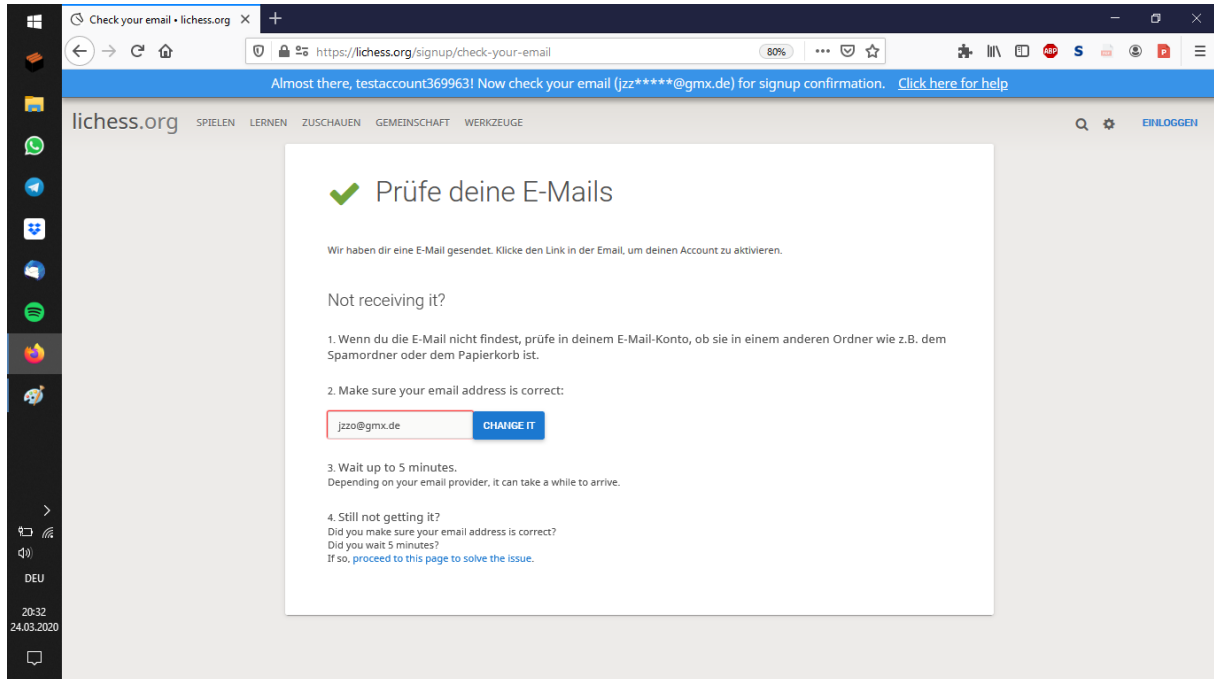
Check your email • lichess.org

https://lichess.org/signup/check-your-email

80%

Almost there, testaccount369963! Now check your email (jzz*****@gmx.de) for signup confirmation. Click here for help

lichess.org SPIELEN LERNEN ZUSCHAUEN GEMEINSCHAFT WERKZEUGE

EINLOGGEN

Prüfe deine E-Mails

Wir haben dir eine E-Mail gesendet. Klicke den Link in der Email, um deinen Account zu aktivieren.

Not receiving it?

1. Wenn du die E-Mail nicht findest, prüfe in deinem E-Mail-Konto, ob sie in einem anderen Ordner wie z.B. dem Spamordner oder dem Papierkorb ist.

2. Make sure your email address is correct:

jzzo@gmx.de CHANGE IT

3. Wait up to 5 minutes.
Depending on your email provider, it can take a while to arrive.

4. Still not getting it?
Did you make sure your email address is correct?
Did you wait 5 minutes?
If so, proceed to this page to solve the issue.

DEU

20:32
24.03.2020